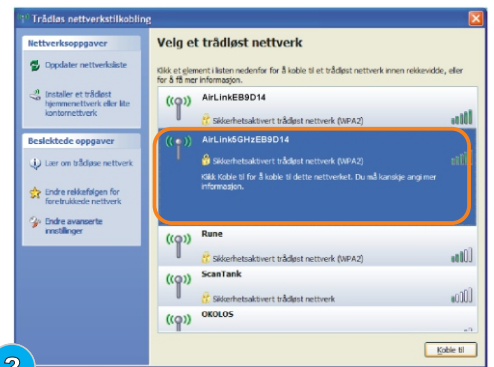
Trådløs nettverkstilkobling

Nettverksoppgaver

Oppdater nettverksliste

Installer et trådløst hjemmenettverk eller lite kontornettverk

Beslektede oppgaver

Lær om trådløse nettverk

Endre rekkefølgen for foretrukkede nettverk

Endre avanserte innstillinger

Velg et trådløst nettverk

Klikk et element i listen nedenfor for å koble til et trådløst nettverk innen rekkevidde, eller for å få mer informasjon.

AirLinkEB9D14

Sikkerhetsaktivert trådløst nettverk (WPA2)

AirLink5GHzEB9D14

Sikkerhetsaktivert trådløst nettverk (WPA2)

Klikk Koble til for å koble til dette nettverket. Du må kanskje angi mer informasjon.

Rune

Sikkerhetsaktivert trådløst nettverk (WPA2)

ScanTank

Sikkerhetsaktivert trådløst nettverk

OKOLOS

Koble til

2